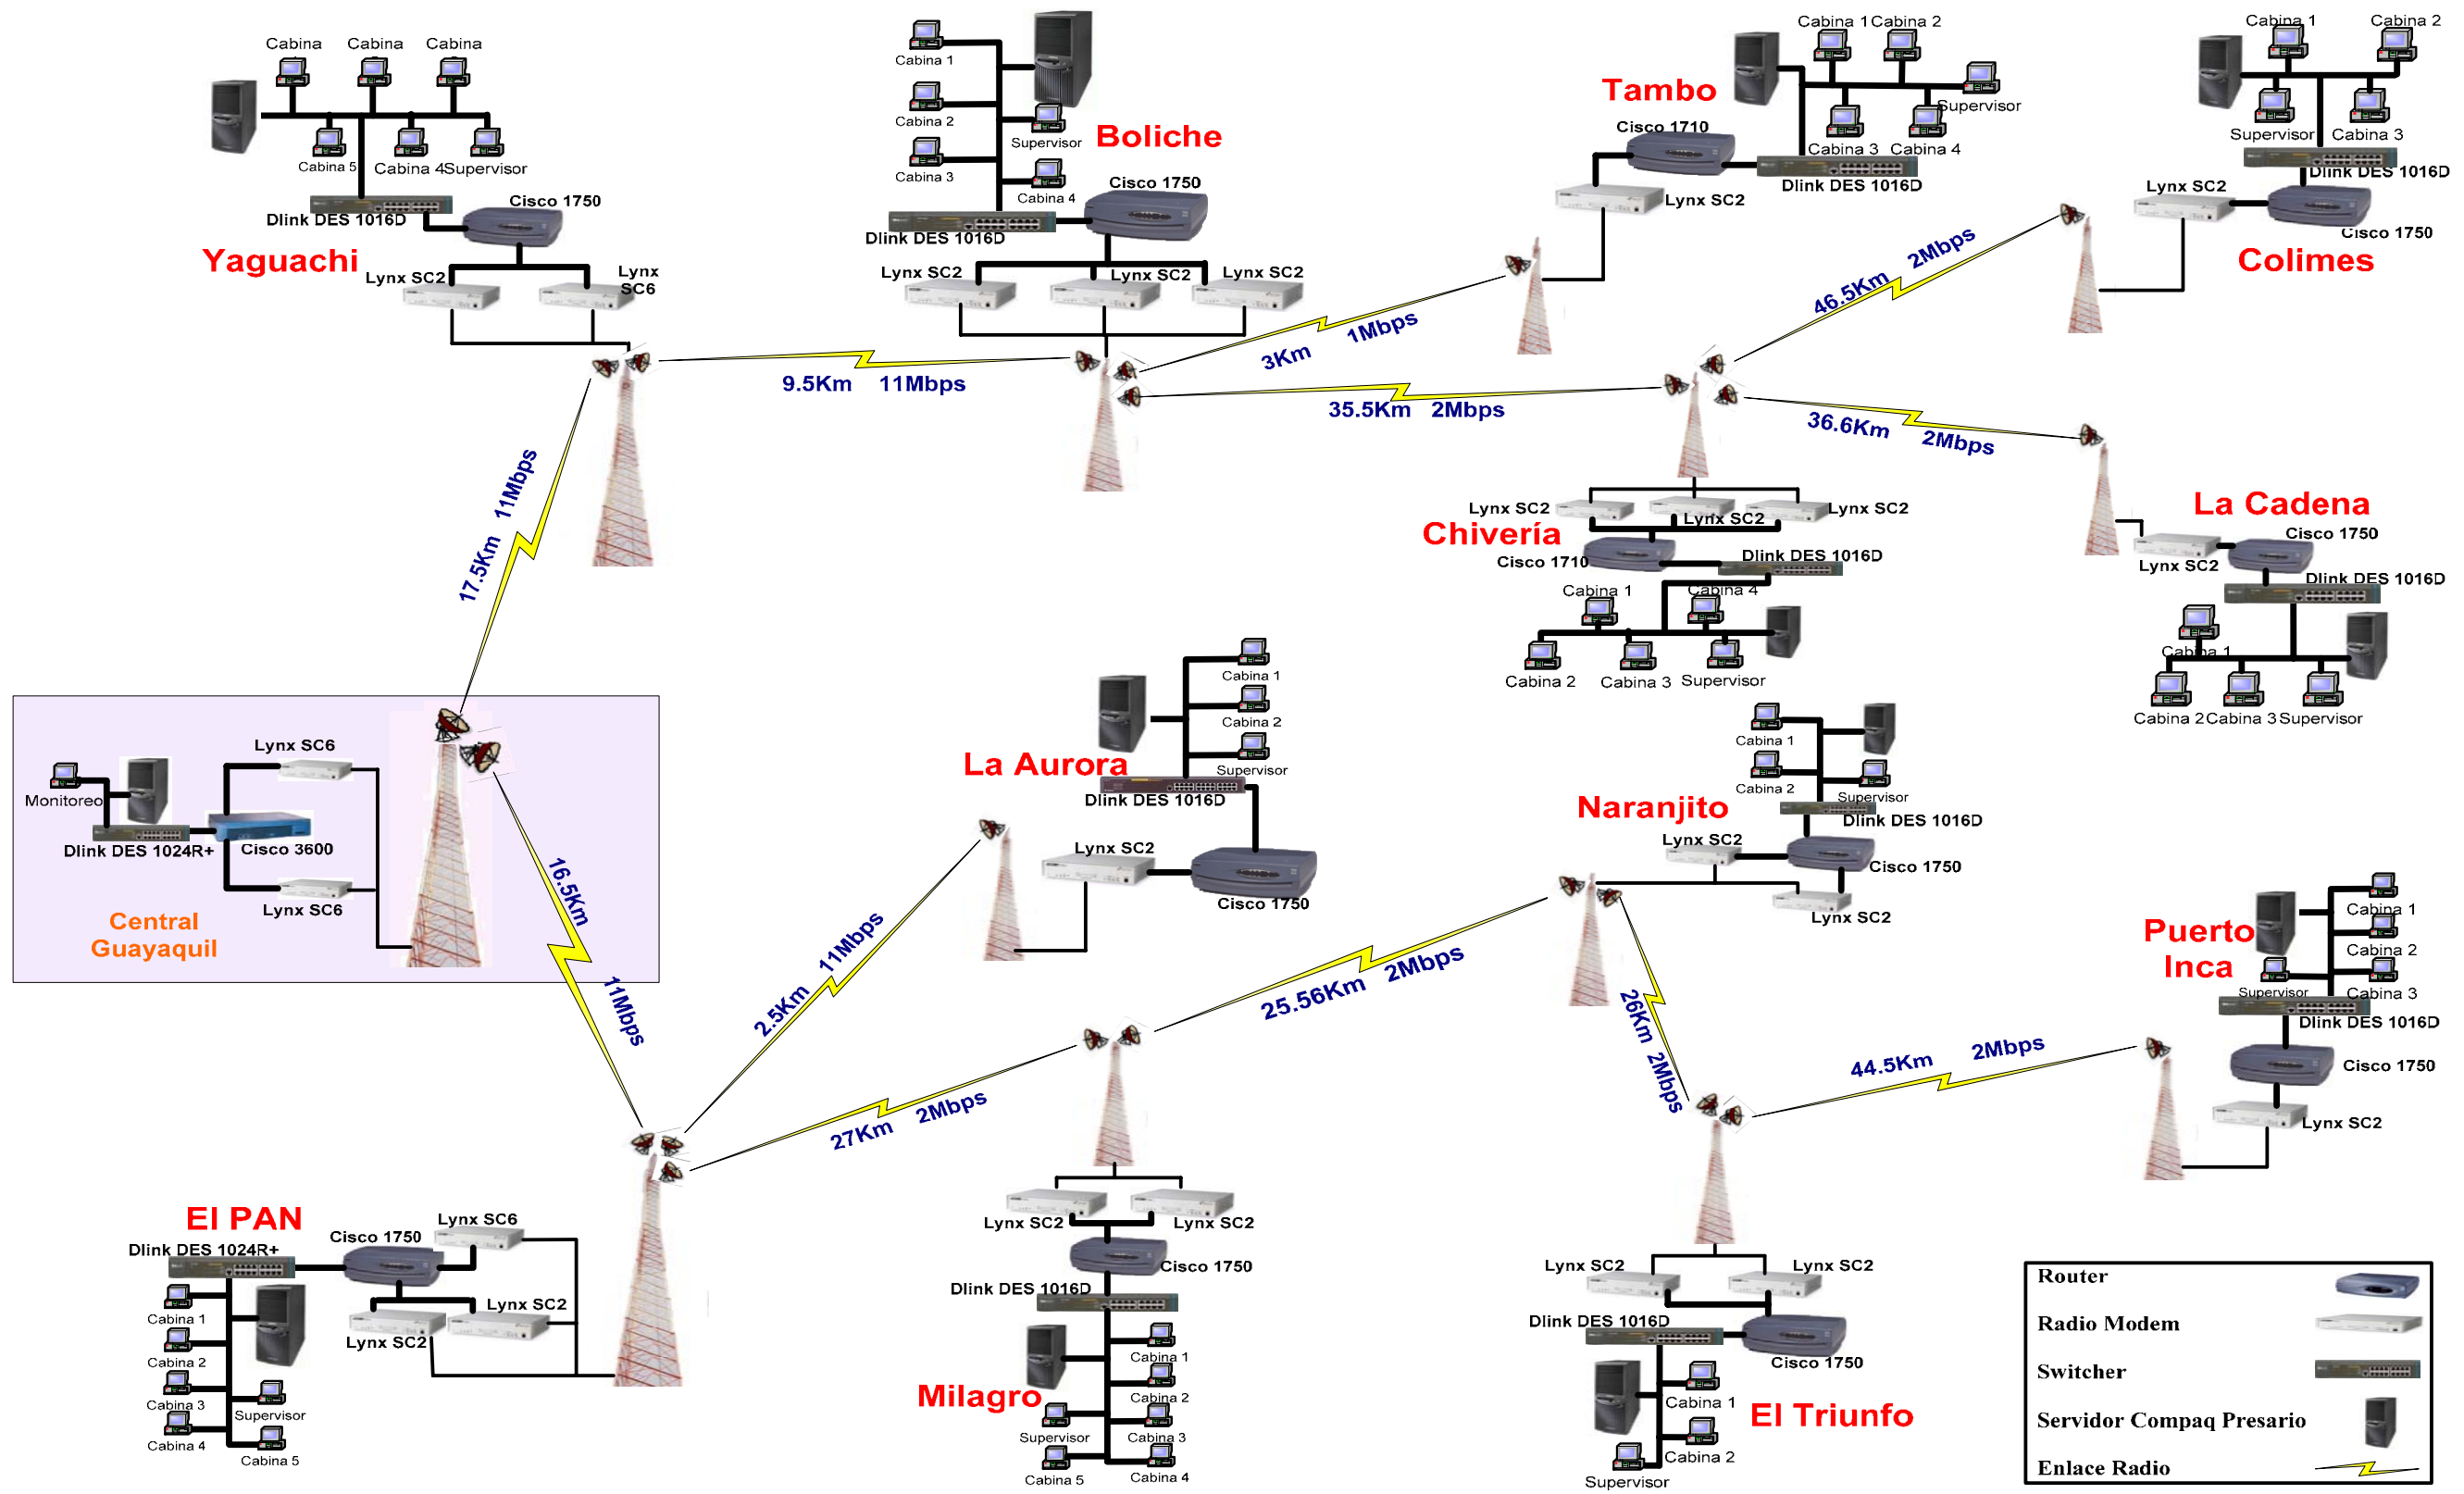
Cabina Cabina Cabina
Cabina 5 Cabina 4 Supervisor
Dlink DES 1016D
Cisco 1750
Yaguachi
Lynx SC2
Lynx SC6

Cabina 1
Cabina 2
Cabina 3
Supervisor
Cabina 4
Boliche
Cisco 1750
Dlink DES 1016D
Lynx SC2
Lynx SC2
Lynx SC2

Tambo
Cisco 1710
Cabina 1 Cabina 2
Supervisor
Cabina 3 Cabina 4
Dlink DES 1016D
Lynx SC2

Cabina 1 Cabina 2
Supervisor Cabina 3
Dlink DES 1016D
Lynx SC2
Cisco 1750
Colimes

9.5Km 11Mbps
3Km 1Mbps
46.5Km 2Mbps
35.5Km 2Mbps
36.6Km 2Mbps
17.5Km 11Mbps

Lynx SC2
Lynx SC2
Lynx SC2
Chivería
Cisco 1710
Dlink DES 1016D
Cabina 1
Cabina 4
Cabina 2 Cabina 3 Supervisor

La Cadena
Cisco 1750
Lynx SC2
Dlink DES 1016D
Cabina 1
Cabina 2 Cabina 3 Supervisor

Lynx SC6
Monitoreo
Dlink DES 1024R+
Cisco 3600
Lynx SC6
Central Guayaquil

La Aurora
Cabina 1
Cabina 2
Supervisor
Dlink DES 1016D
Lynx SC2
Cisco 1750

Naranjito
Cabina 1
Cabina 2
Supervisor
Dlink DES 1016D
Lynx SC2
Cisco 1750
Lynx SC2

Puerto Inca
Cabina 1
Cabina 2
Supervisor
Cabina 3
Dlink DES 1016D
Cisco 1750
Lynx SC2

16.5Km
11Mbps
2.5Km 11Mbps
25.56Km 2Mbps
26Km 2Mbps
44.5Km 2Mbps
27Km 2Mbps

El PAN
Dlink DES 1024R+
Cisco 1750
Lynx SC6
Lynx SC2
Lynx SC2
Cabina 1
Cabina 2
Cabina 3
Supervisor
Cabina 4
Cabina 5

Lynx SC2
Lynx SC2
Cisco 1750
Dlink DES 1016D
Cabina 1
Cabina 2
Milagro
Supervisor
Cabina 3
Cabina 5
Cabina 4

Lynx SC2
Lynx SC2
Dlink DES 1016D
Cisco 1750
Cabina 1
El Triunfo
Cabina 2
Supervisor

Router
Radio Modem
Switcher
Servidor Compaq Presario
Enlace Radio